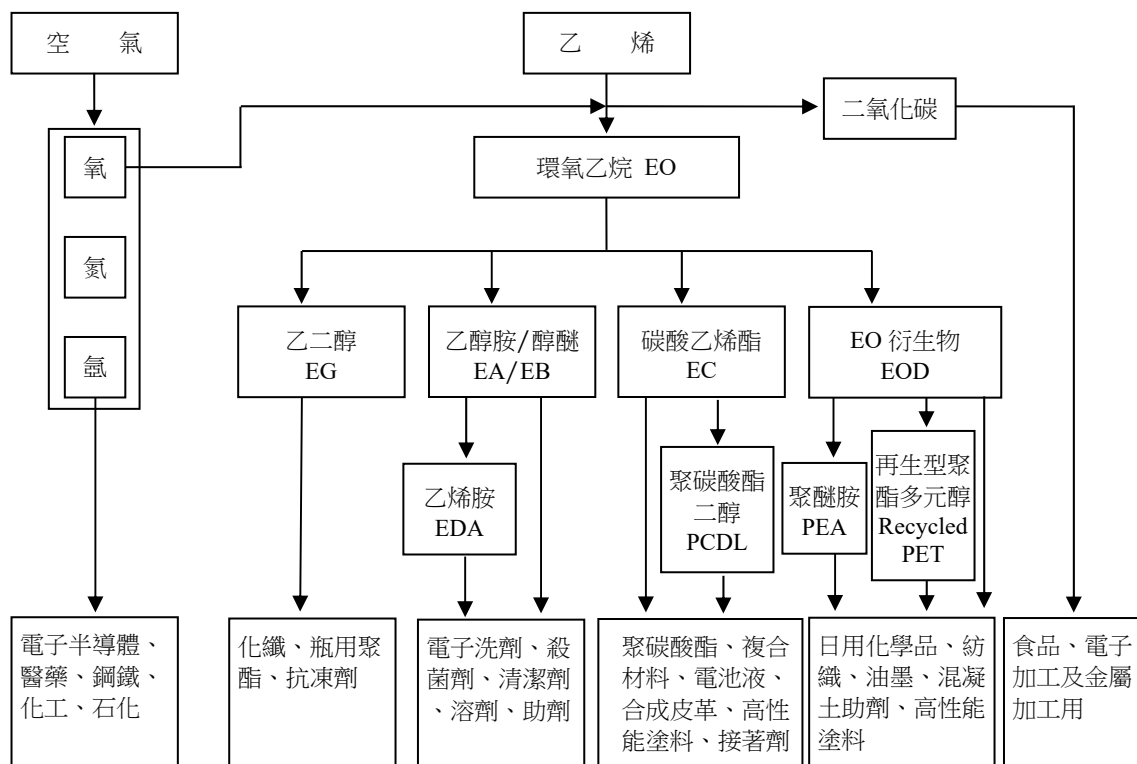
空　氣

乙　烯

二氧化碳

氧

氮

氬

環氧乙烷 EO

乙二醇
EG

乙醇胺/醇醚
EA/EB

碳酸乙烯酯
EC

EO 衍生物
EOD

乙烯胺
EDA

聚碳酸酯二醇
PCDL

聚醚胺
PEA

再生型聚酯多元醇
Recycled PET

電子半導體、醫藥、鋼鐵、化工、石化

化纖、瓶用聚酯、抗凍劑

電子洗劑、殺菌劑、清潔劑、溶劑、助劑

聚碳酸酯、複合材料、電池液、合成皮革、高性能塗料、接著劑

日用化學品、紡織、油墨、混凝土助劑、高性能塗料

食品、電子加工及金屬加工用